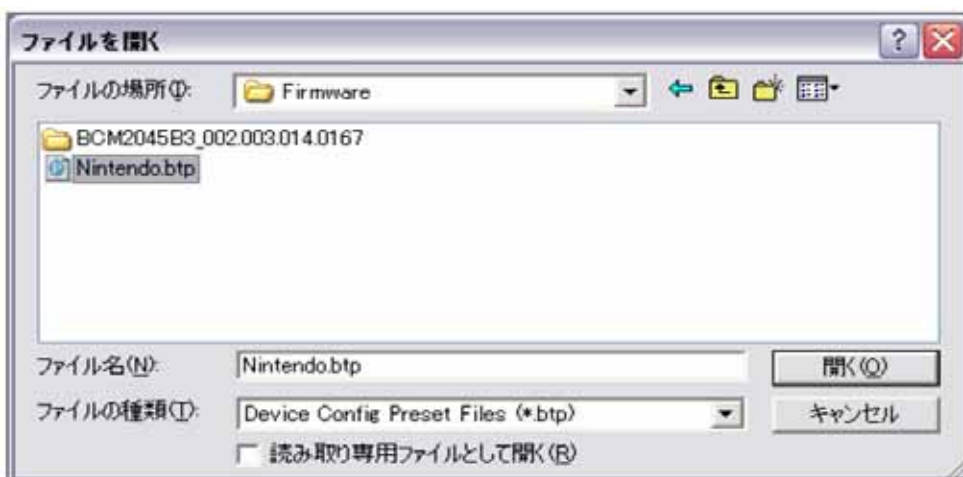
ファイルを開く

ファイルの場所(I): Firmware

BCM2045B3_002.003.014.0167
Nintendo.btp

ファイル名(N): Nintendo.btp
開く(O)

ファイルの種類(T): Device Config Preset Files (*.btp)
キャンセル

読み取り専用ファイルとして開く(R)